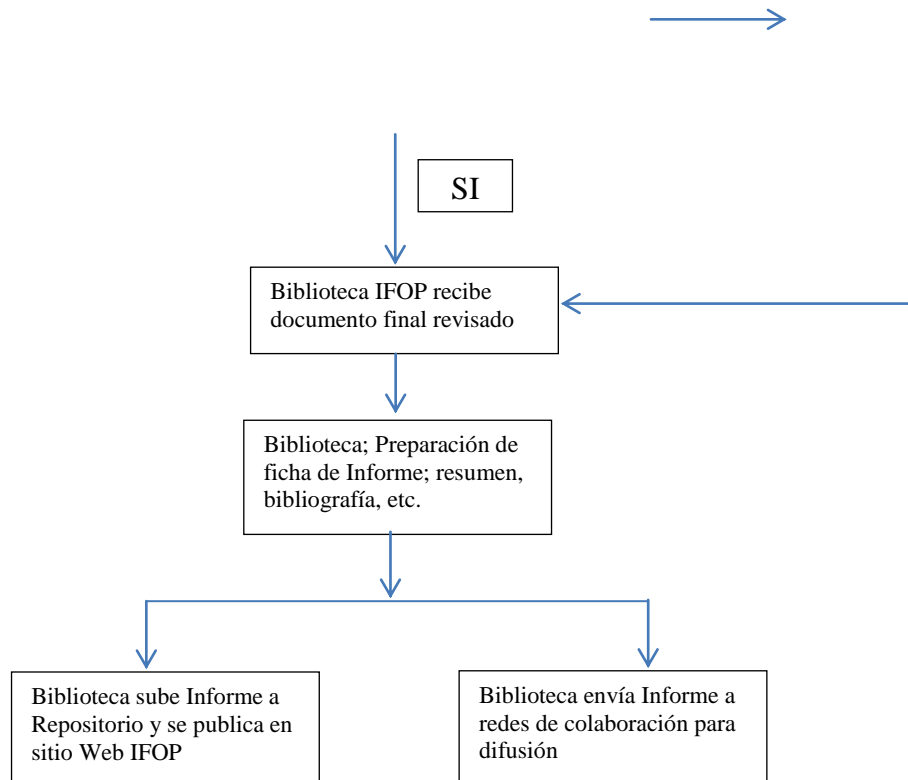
SI

Biblioteca IFOP recibe documento final revisado

Biblioteca; Preparación de ficha de Informe; resumen, bibliografía, etc.

Biblioteca sube Informe a Repositorio y se publica en sitio Web IFOP

Biblioteca envía Informe a redes de colaboración para difusión